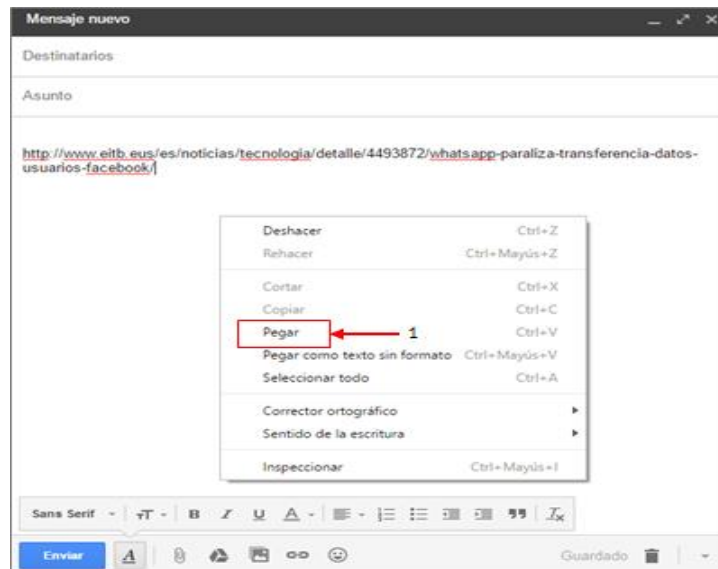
Mensaje nuevo

Destinatarios

Asunto

http://www.eitb.eus/es/noticias/tecnologia/detalle/4493872/whatsapp-paraliza-transferencia-datos-usuarios-facebook/

| | |
|---|---|
| Deshacer | Ctrl+Z |
| Rehacer | Ctrl+Mayús+Z |
| Cortar | Ctrl+X |
| Copiar | Ctrl+C |
| Pegar | Ctrl+V |
| Pegar como texto sin formato | Ctrl+Mayús+V |
| Seleccionar todo | Ctrl+A |
| Corrector ortográfico | |
| Sentido de la escritura | |
| Inspeccionar | Ctrl+Mayús+I |

1

Sans Serif

Enviar

Guardado